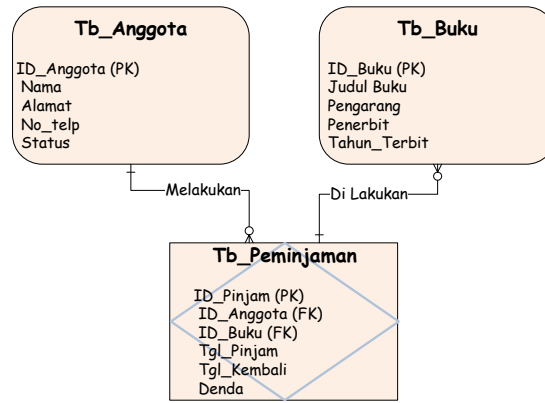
Tb_Anggota

ID_Anggota (PK)
Nama
Alamat
No_telp
Status

Tb_Buku

ID_Buku (PK)
Judul Buku
Pengarang
Penerbit
Tahun_Terbit

Melakukan

Di Lakukan

Tb_Peminjaman

ID_Pinjam (PK)
ID_Anggota (FK)
ID_Buku (FK)
Tgl_Pinjam
Tgl_Kembali
Denda